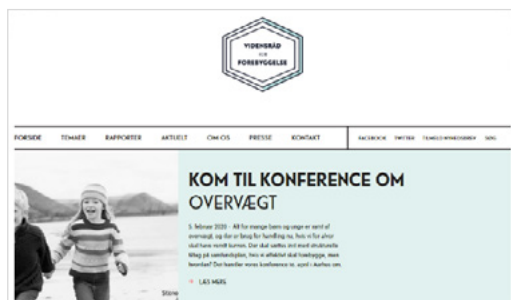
VIDENSRÅD FOR FOREBYGGELSE

FORSIDE TEMAER RAPPORTER AKTUELT OM OS PRESSE KONTAKT

FACEBOOK TWITTER TILMELD NYHEDSBREV SØG

KOM TIL KONFERENCE OM OVERVÆGT

5. februar 2020 – All for mange børn og unge er ramt af overvægt, og der er brug for handling nu, hvis vi for alvor skal have vendt tornen. Der skal sættes ind med strukturelle tiltag på samfundsplan, hvis vi effektivt skal forebygge, men hvordan? Det handler vores konference nr. april i Aarhus om.

LÆS MERE

Stine